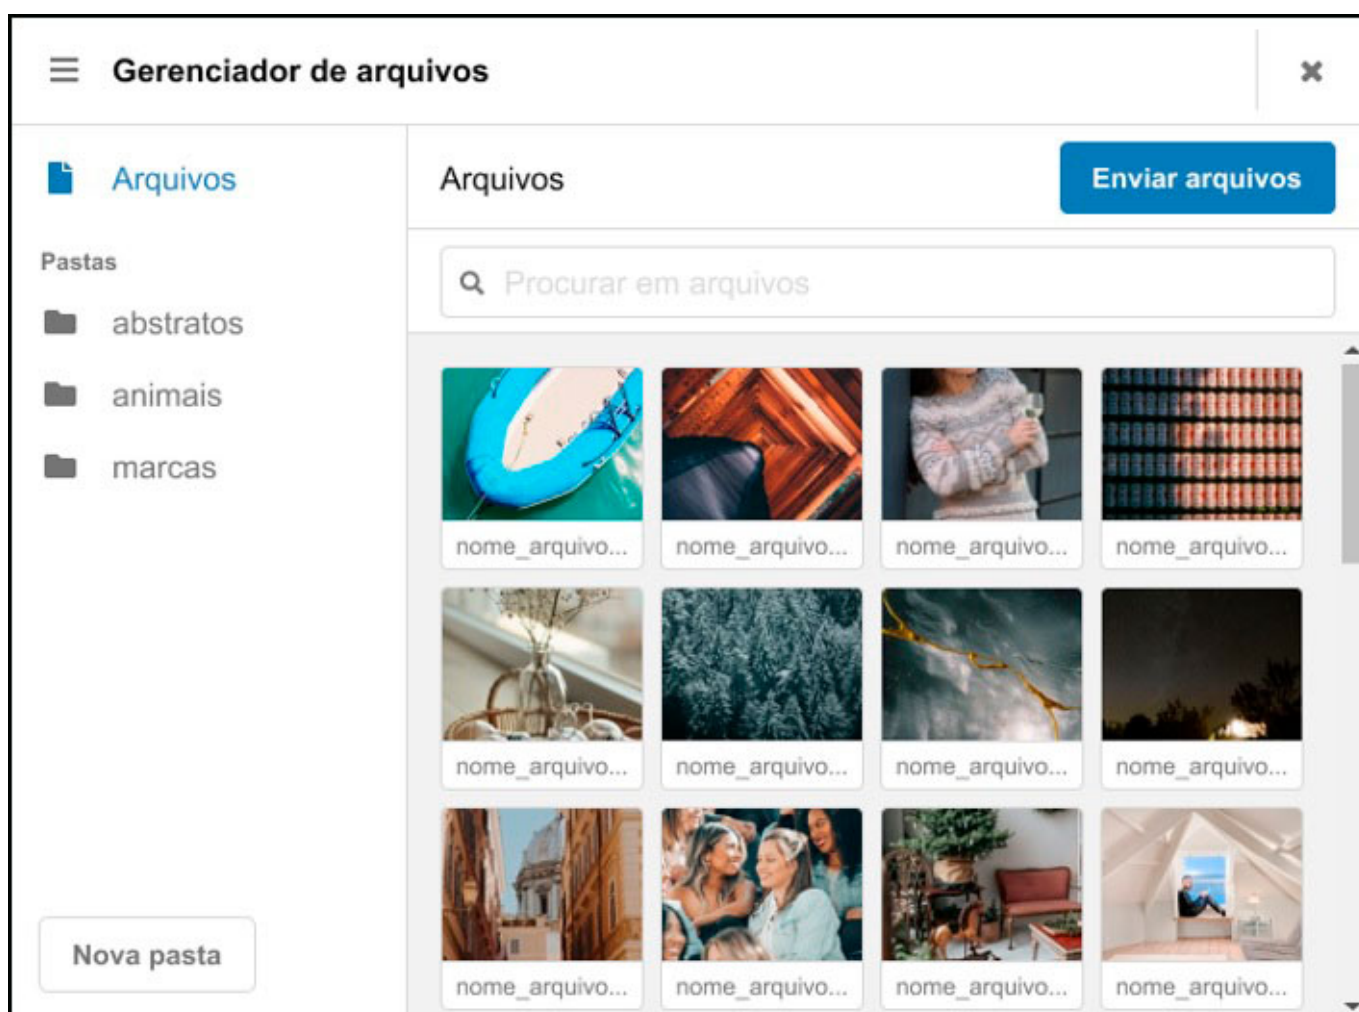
Gerenciador de arquivos

Arquivos

Pastas

abstratos

animais

marcas

Nova pasta

Arquivos

Enviar arquivos

Procurar em arquivos

nome_arquivo...
nome_arquivo...
nome_arquivo...
nome_arquivo...
nome_arquivo...
nome_arquivo...
nome_arquivo...
nome_arquivo...
nome_arquivo...
nome_arquivo...
nome_arquivo...
nome_arquivo...